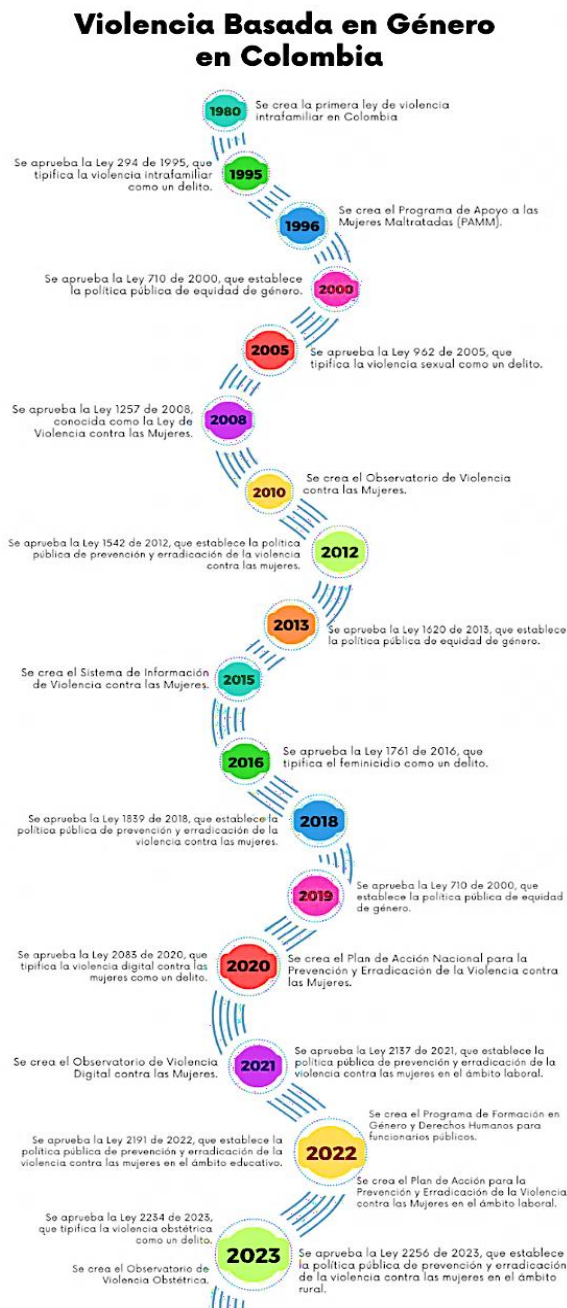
Violencia Basada en Género en Colombia

1980
Se crea la primera ley de violencia intrafamiliar en Colombia

Se aprueba la Ley 294 de 1995, que tipifica la violencia intrafamiliar como un delito.
1995

1996
Se crea el Programa de Apoyo a las Mujeres Maltratadas (PAMM).

Se aprueba la Ley 710 de 2000, que establece la política pública de equidad de género.
2000

2005
Se aprueba la Ley 962 de 2005, que tipifica la violencia sexual como un delito.

Se aprueba la Ley 1257 de 2008, conocida como la Ley de Violencia contra las Mujeres.
2008

2010
Se crea el Observatorio de Violencia contra las Mujeres.

Se aprueba la Ley 1542 de 2012, que establece la política pública de prevención y erradicación de la violencia contra las mujeres.
2012

2013
Se aprueba la Ley 1620 de 2013, que establece la política pública de equidad de género.

Se crea el Sistema de Información de Violencia contra las Mujeres.
2015

2016
Se aprueba la Ley 1761 de 2016, que tipifica el feminicidio como un delito.

Se aprueba la Ley 1839 de 2018, que establece la política pública de prevención y erradicación de la violencia contra las mujeres.
2018

2019
Se aprueba la Ley 710 de 2000, que establece la política pública de equidad de género.

Se aprueba la Ley 2083 de 2020, que tipifica la violencia digital contra las mujeres como un delito.
2020
Se crea el Plan de Acción Nacional para la Prevención y Erradicación de la Violencia contra las Mujeres.

Se crea el Observatorio de Violencia Digital contra las Mujeres.
2021
Se aprueba la Ley 2137 de 2021, que establece la política pública de prevención y erradicación de la violencia contra las mujeres en el ámbito laboral.

Se crea el Programa de Formación en Género y Derechos Humanos para funcionarios públicos.

Se aprueba la Ley 2191 de 2022, que establece la política pública de prevención y erradicación de la violencia contra las mujeres en el ámbito educativo.
2022

Se crea el Plan de Acción para la Prevención y Erradicación de la Violencia contra las Mujeres en el ámbito laboral.

Se aprueba la Ley 2234 de 2023, que tipifica la violencia obstétrica como un delito.
2023
Se aprueba la Ley 2256 de 2023, que establece la política pública de prevención y erradicación de la violencia contra las mujeres en el ámbito rural.

Se crea el Observatorio de Violencia Obstétrica.